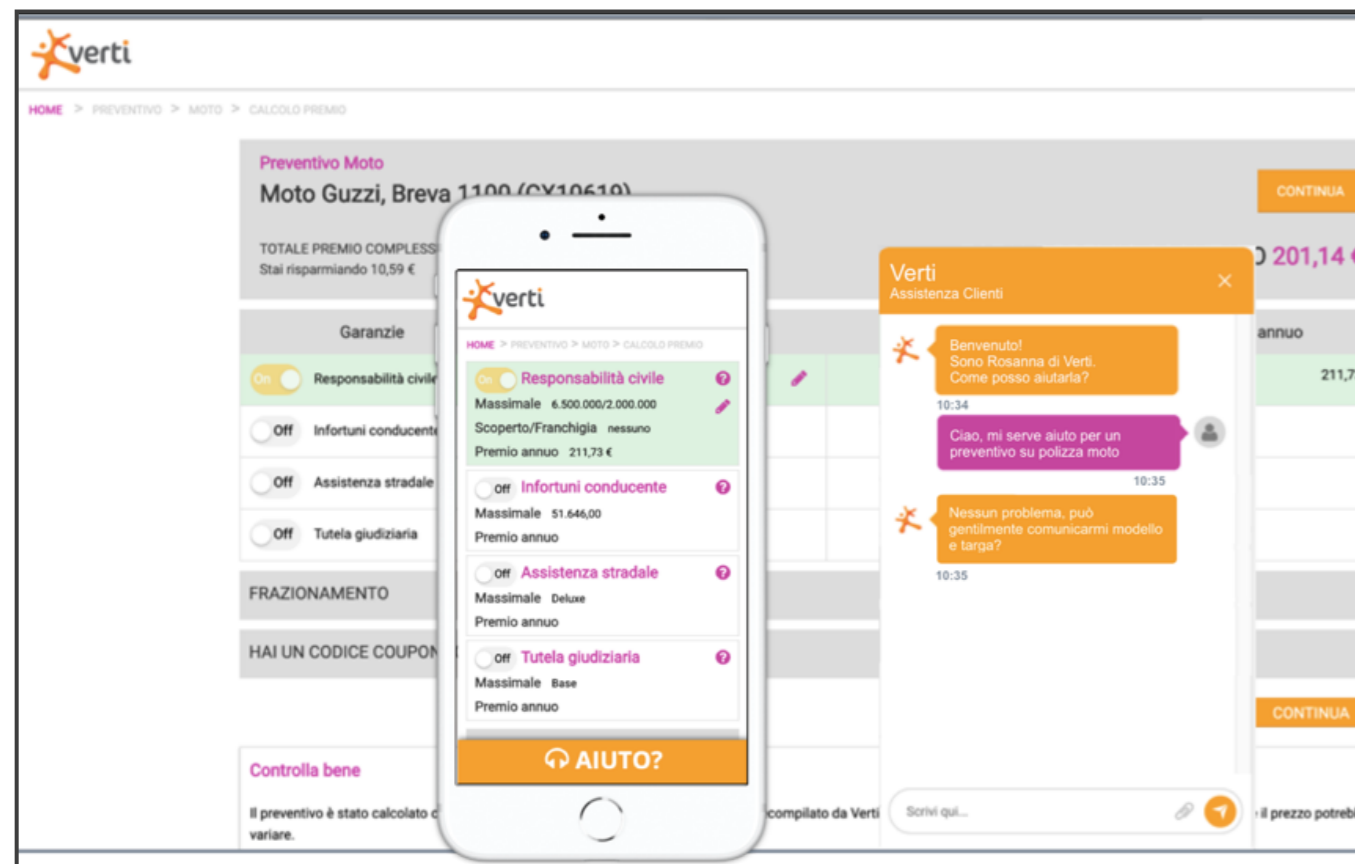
verti

HOME > PREVENTIVO > MOTO > CALCOLO PREMIO

Preventivo Moto
Moto Guzzi, Breva 1100 (CX10619)

CONTINUA

TOTALE PREMIO COMPLESS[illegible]
Stai risparmiando 10,59 €

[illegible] 201,14 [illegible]

Garanzie
annuo

On Responsabilità civile
211,7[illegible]

Off Infortuni conducente

Off Assistenza stradale

Off Tutela giudiziaria

FRAZIONAMENTO

HAI UN CODICE COUPON

CONTINUA

Controlla bene

Il preventivo è stato calcolato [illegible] compilato da Verti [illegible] il prezzo potreb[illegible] variare.

verti

HOME > PREVENTIVO > MOTO > CALCOLO PREMIO

On Responsabilità civile
Massimale 6.500.000/2.000.000
Scoperto/Franchigia nessuno
Premio annuo 211,73 €

Off Infortuni conducente
Massimale 51.646,00
Premio annuo

Off Assistenza stradale
Massimale Deluxe
Premio annuo

Off Tutela giudiziaria
Massimale Base
Premio annuo

AIUTO?

Verti
Assistenza Clienti
×

Benvenuto!
Sono Rosanna di Verti.
Come posso aiutarla?
10:34

Ciao, mi serve aiuto per un preventivo su polizza moto
10:35

Nessun problema, può gentilmente comunicarmi modello e targa?
10:35

Scrivi qui...